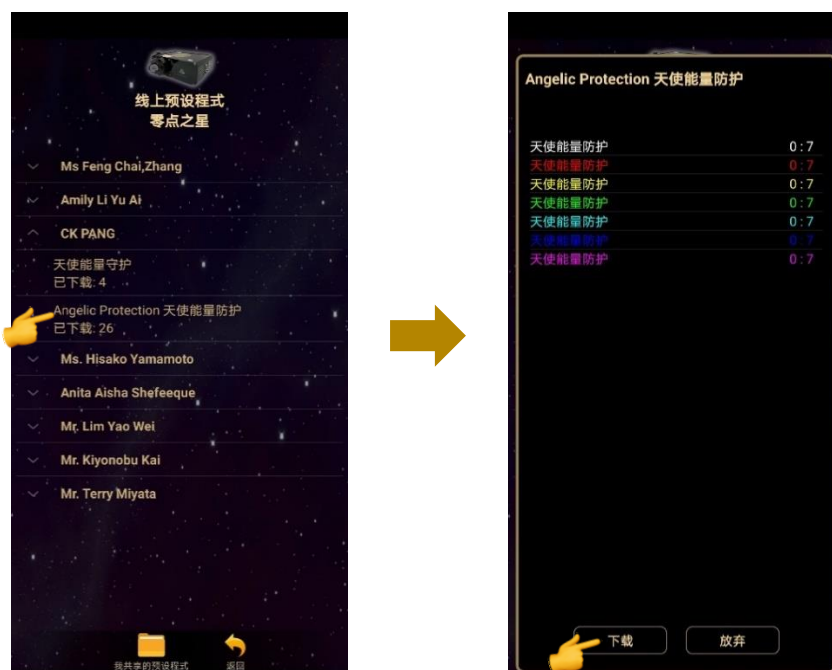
线上预设程式
零点之星

Ms Feng Chai,Zhang

Amily Li Yu Ai

CK PANG

天使能量守护
已下载: 4

Angelic Protection 天使能量防护
已下载: 26

Ms. Hisako Yamamoto

Anita Aisha Shefeeque

Mr. Lim Yao Wei

Mr. Kiyonobu Kai

Mr. Terry Miyata

我共享的预设程式

返回

Angelic Protection 天使能量防护

| | |
|---|---|
| 天使能量防护 | 0 : 7 |
| 天使能量防护 | 0 : 7 |
| 天使能量防护 | 0 : 7 |
| 天使能量防护 | 0 : 7 |
| 天使能量防护 | 0 : 7 |
| 天使能量防护 | 0 : 7 |
| 天使能量防护 | 0 : 7 |

下载

放弃